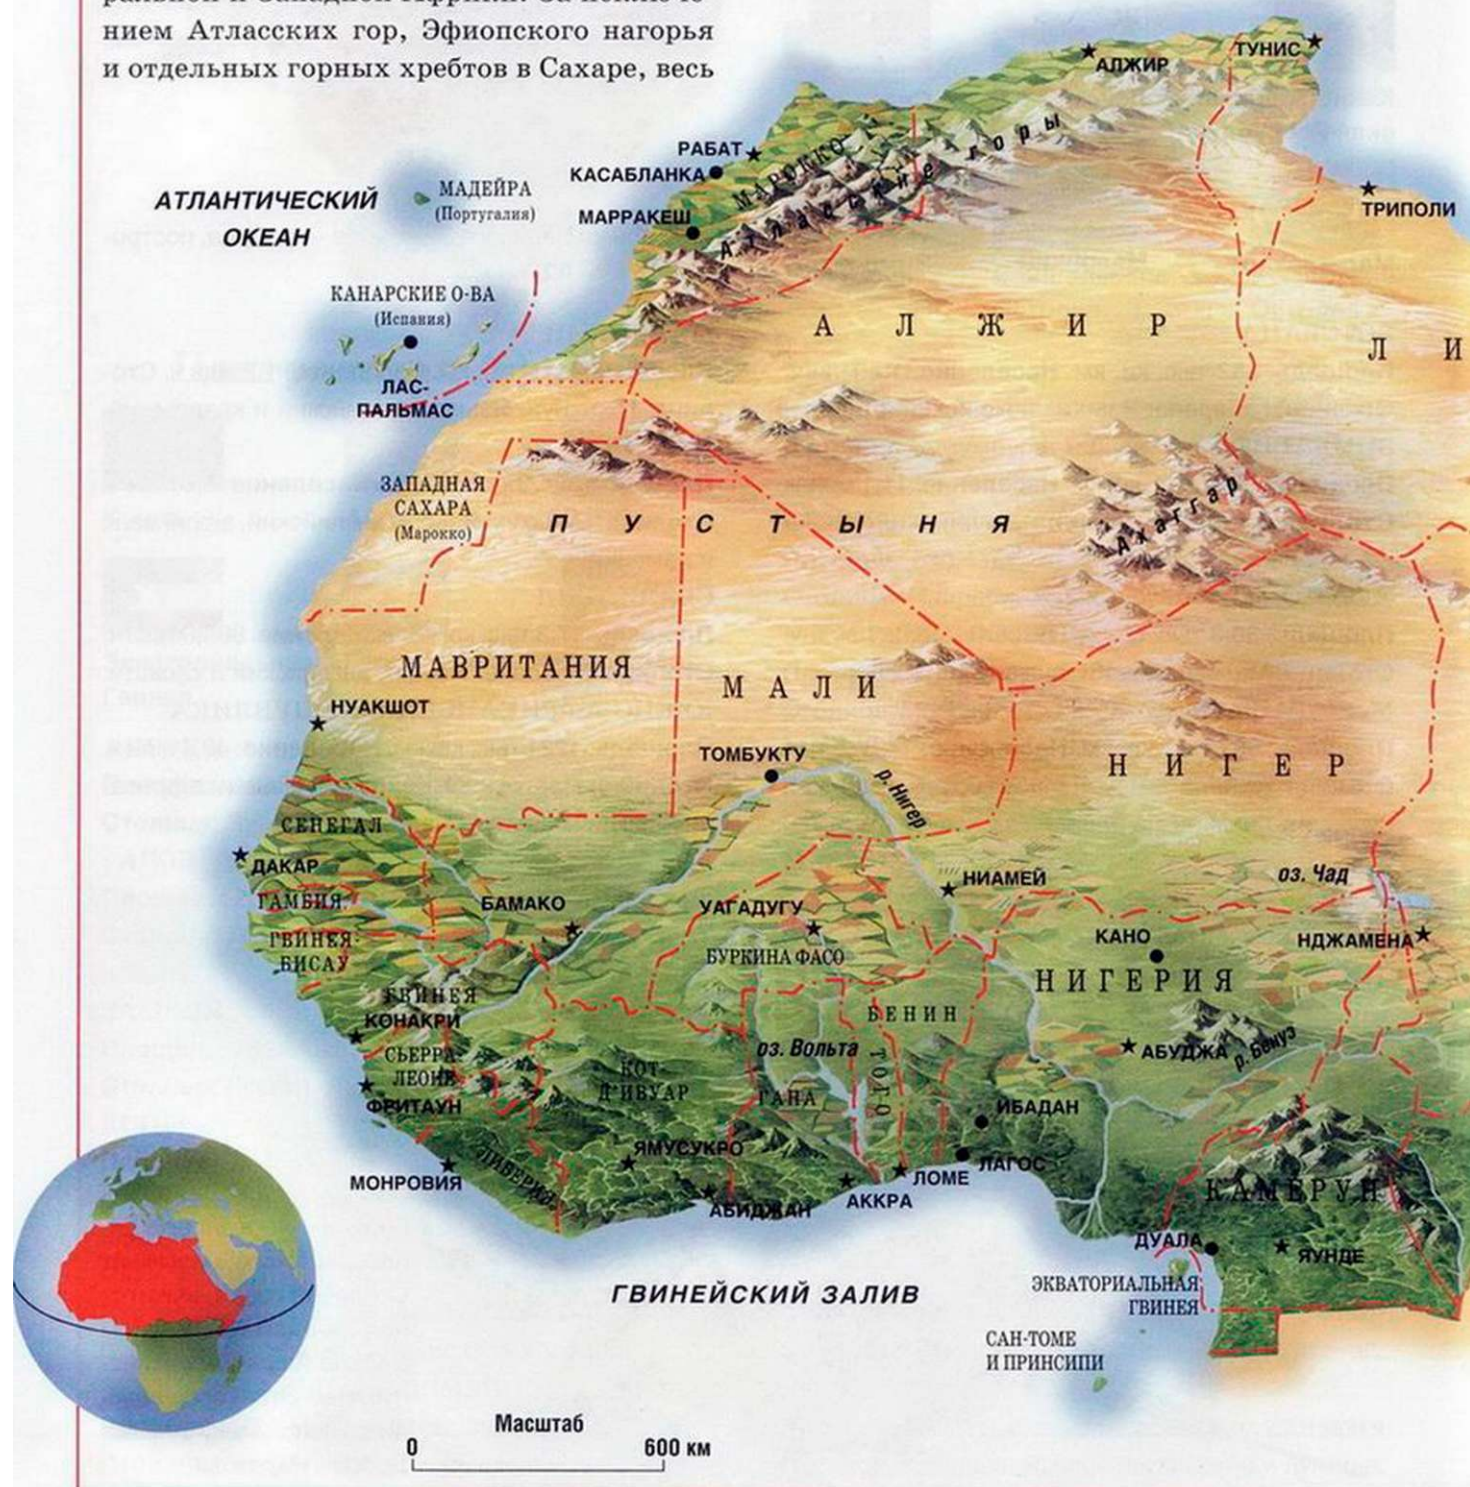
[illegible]
нием Атласских гор, Эфиопского нагорья и отдельных горных хребтов в Сахаре, весь

АЛЖИР
ТУНИС
РАБАТ
МАРОККО
Атласские горы
КАСАБЛАНКА
МАРРАКЕШ
ТРИПОЛИ
АТЛАНТИЧЕСКИЙ ОКЕАН
МАДЕЙРА (Португалия)
КАНАРСКИЕ О-ВА (Испания)
ЛАС-ПАЛЬМАС
А Л Ж И Р
Л И
ЗАПАДНАЯ САХАРА (Марокко)
П У С Т Ы Н Я
Ахаггар
МАВРИТАНИЯ
М А Л И
НУАКШОТ
ТОМБУКТУ
р. Нигер
Н И Г Е Р
СЕНЕГАЛ
ДАКАР
ГАМБИЯ
ГВИНЕЯ-БИСАУ
БАМАКО
УАГАДУГУ
НИАМЕЙ
оз. Чад
КАНО
НДЖАМЕНА
БУРКИНА ФАСО
НИГЕРИЯ
ГВИНЕЯ
КОНАКРИ
БЕНИН
СЬЕРРА-ЛЕОНЕ
оз. Вольта
ТОГО
АБУДЖА
р. Бенуэ
ФРИТАУН
КОТ-Д'ИВУАР
ГАНА
ИБАДАН
ЯМУСУКРО
ЛАГОС
МОНРОВИЯ
ЛИБЕРИЯ
ЛОМЕ
АККРА
АБИДЖАН
КАМЕРУН
ДУАЛА
ЯУНДЕ
ГВИНЕЙСКИЙ ЗАЛИВ
ЭКВАТОРИАЛЬНАЯ ГВИНЕЯ
САН-ТОМЕ И ПРИНСИПИ
Масштаб
0
600 км